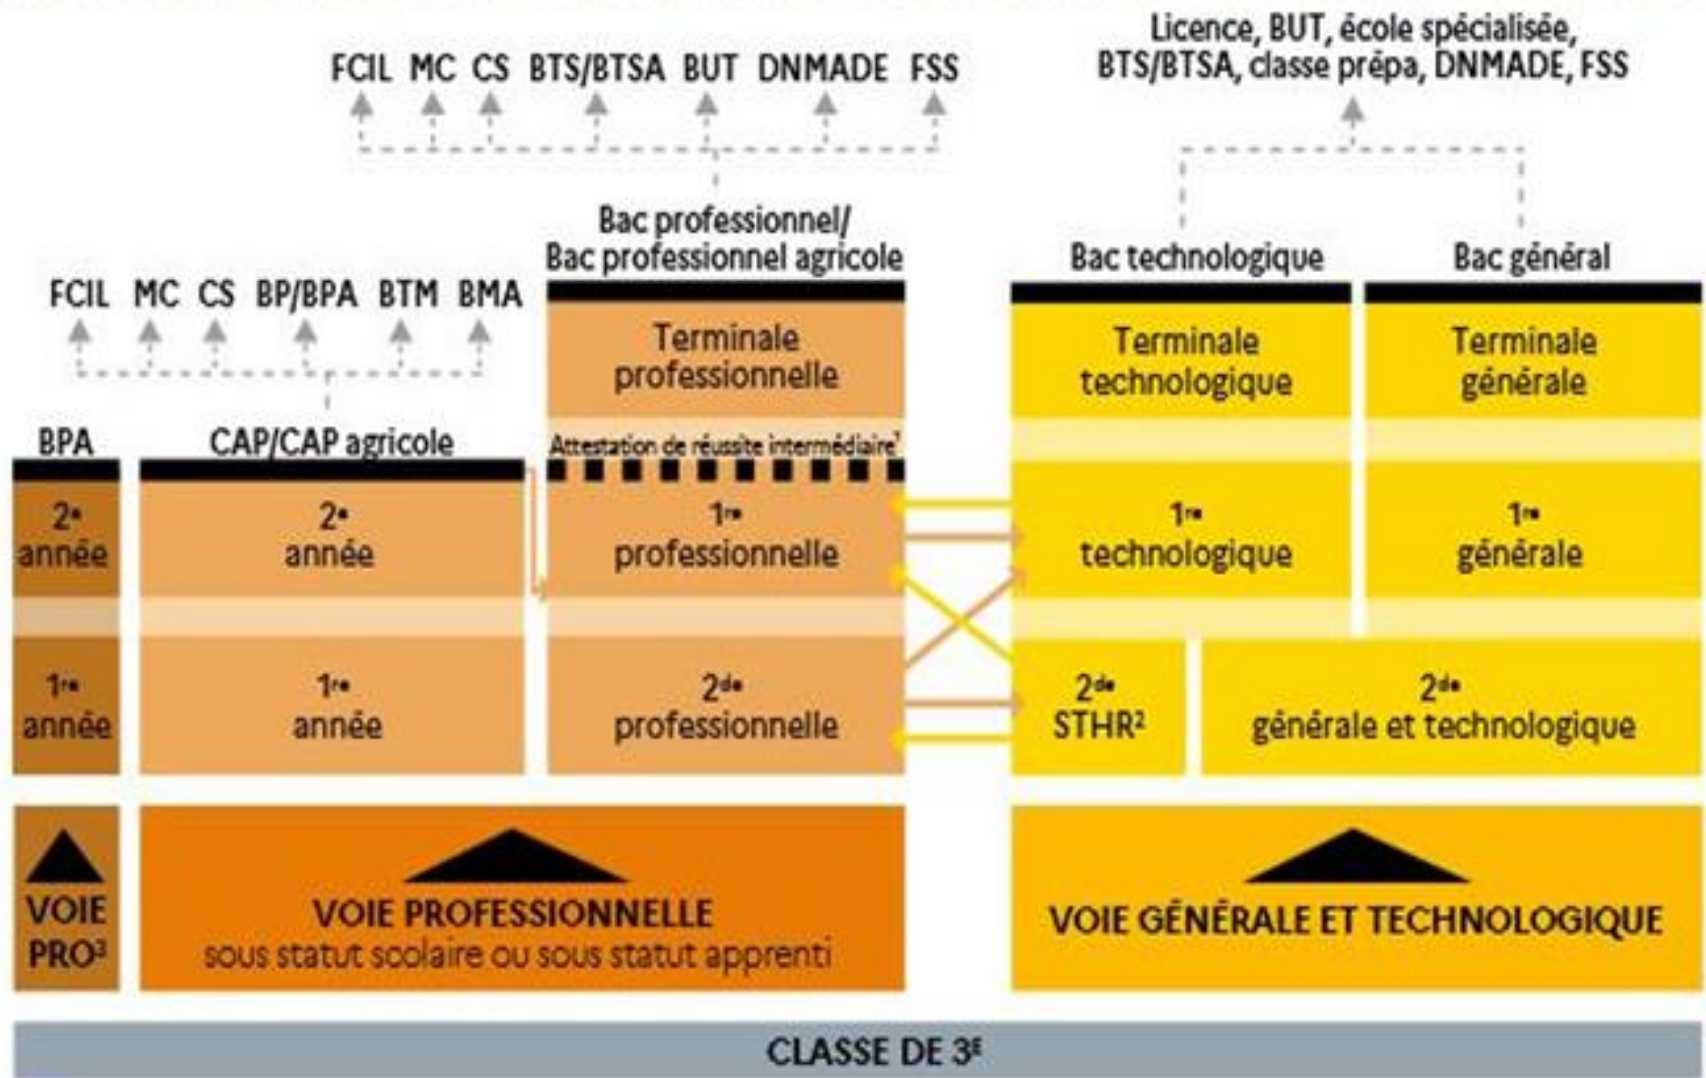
FCIL MC CS BTS/BTSA BUT DNMADE FSS

Licence, BUT, école spécialisée, BTS/BTSA, classe prépa, DNMADE, FSS

Bac professionnel/ Bac professionnel agricole

Bac technologique

Bac général

FCIL MC CS BP/BPA BTM BMA

Terminale professionnelle

Terminale technologique

Terminale générale

BPA

CAP/CAP agricole

Attestation de réussite intermédiaire$^1$

2$^e$ année

2$^e$ année

1$^{re}$ professionnelle

1$^{re}$ technologique

1$^{re}$ générale

1$^{re}$ année

1$^{re}$ année

2$^{de}$ professionnelle

2$^{de}$ STHR$^2$

2$^{de}$ générale et technologique

VOIE PRO$^3$

VOIE PROFESSIONNELLE sous statut scolaire ou sous statut apprenti

VOIE GÉNÉRALE ET TECHNOLOGIQUE

CLASSE DE 3$^E$